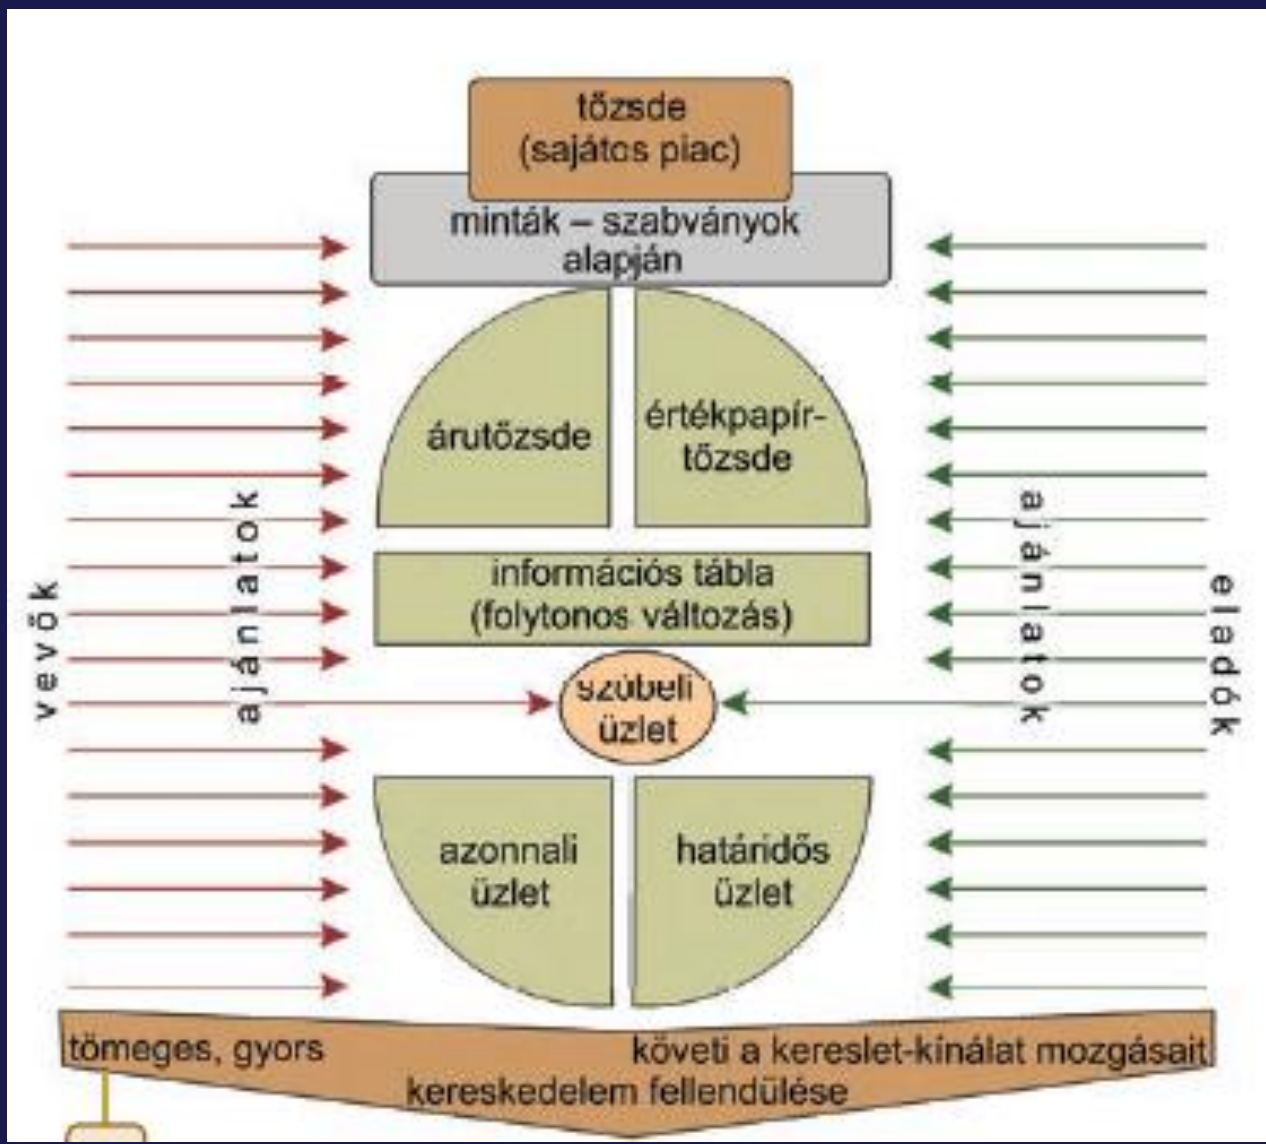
tőzsde
(sajátos piac)

minták – szabványok alapján

vevők

ajánlatok

árutőzsde

értékpapírtőzsde

ajánlatok

eladók

információs tábla
(folytonos változás)

szóbeli üzlet

azonnali üzlet

határidős üzlet

tömeges, gyors

követi a kereslet-kínálat mozgásait

kereskedelem fellendülése